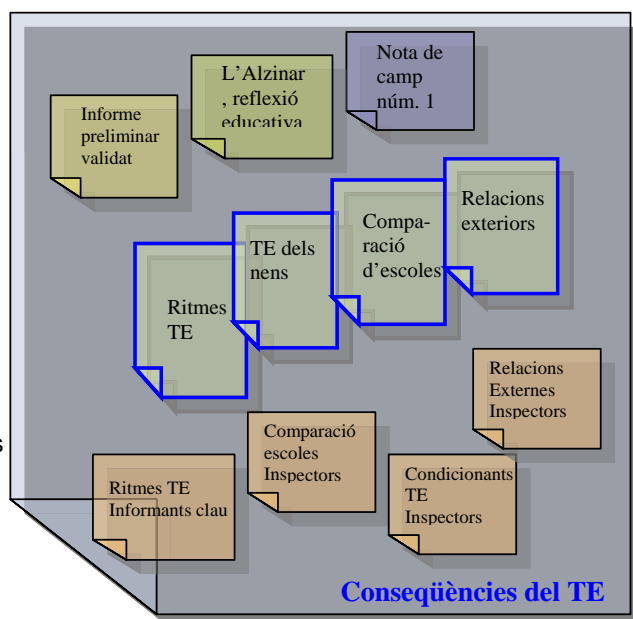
Informe preliminar validat

L'Alzinar , reflexió educativa

Nota de camp núm. 1

Relacions exteriors

Compa-ració d'escoles

TE dels nens

Ritmes TE

Relacions Externes Inspectors

Comparació escoles Inspectors

Condicionants TE Inspectors

Ritmes TE Informants clau

s

Conseqüències del TE